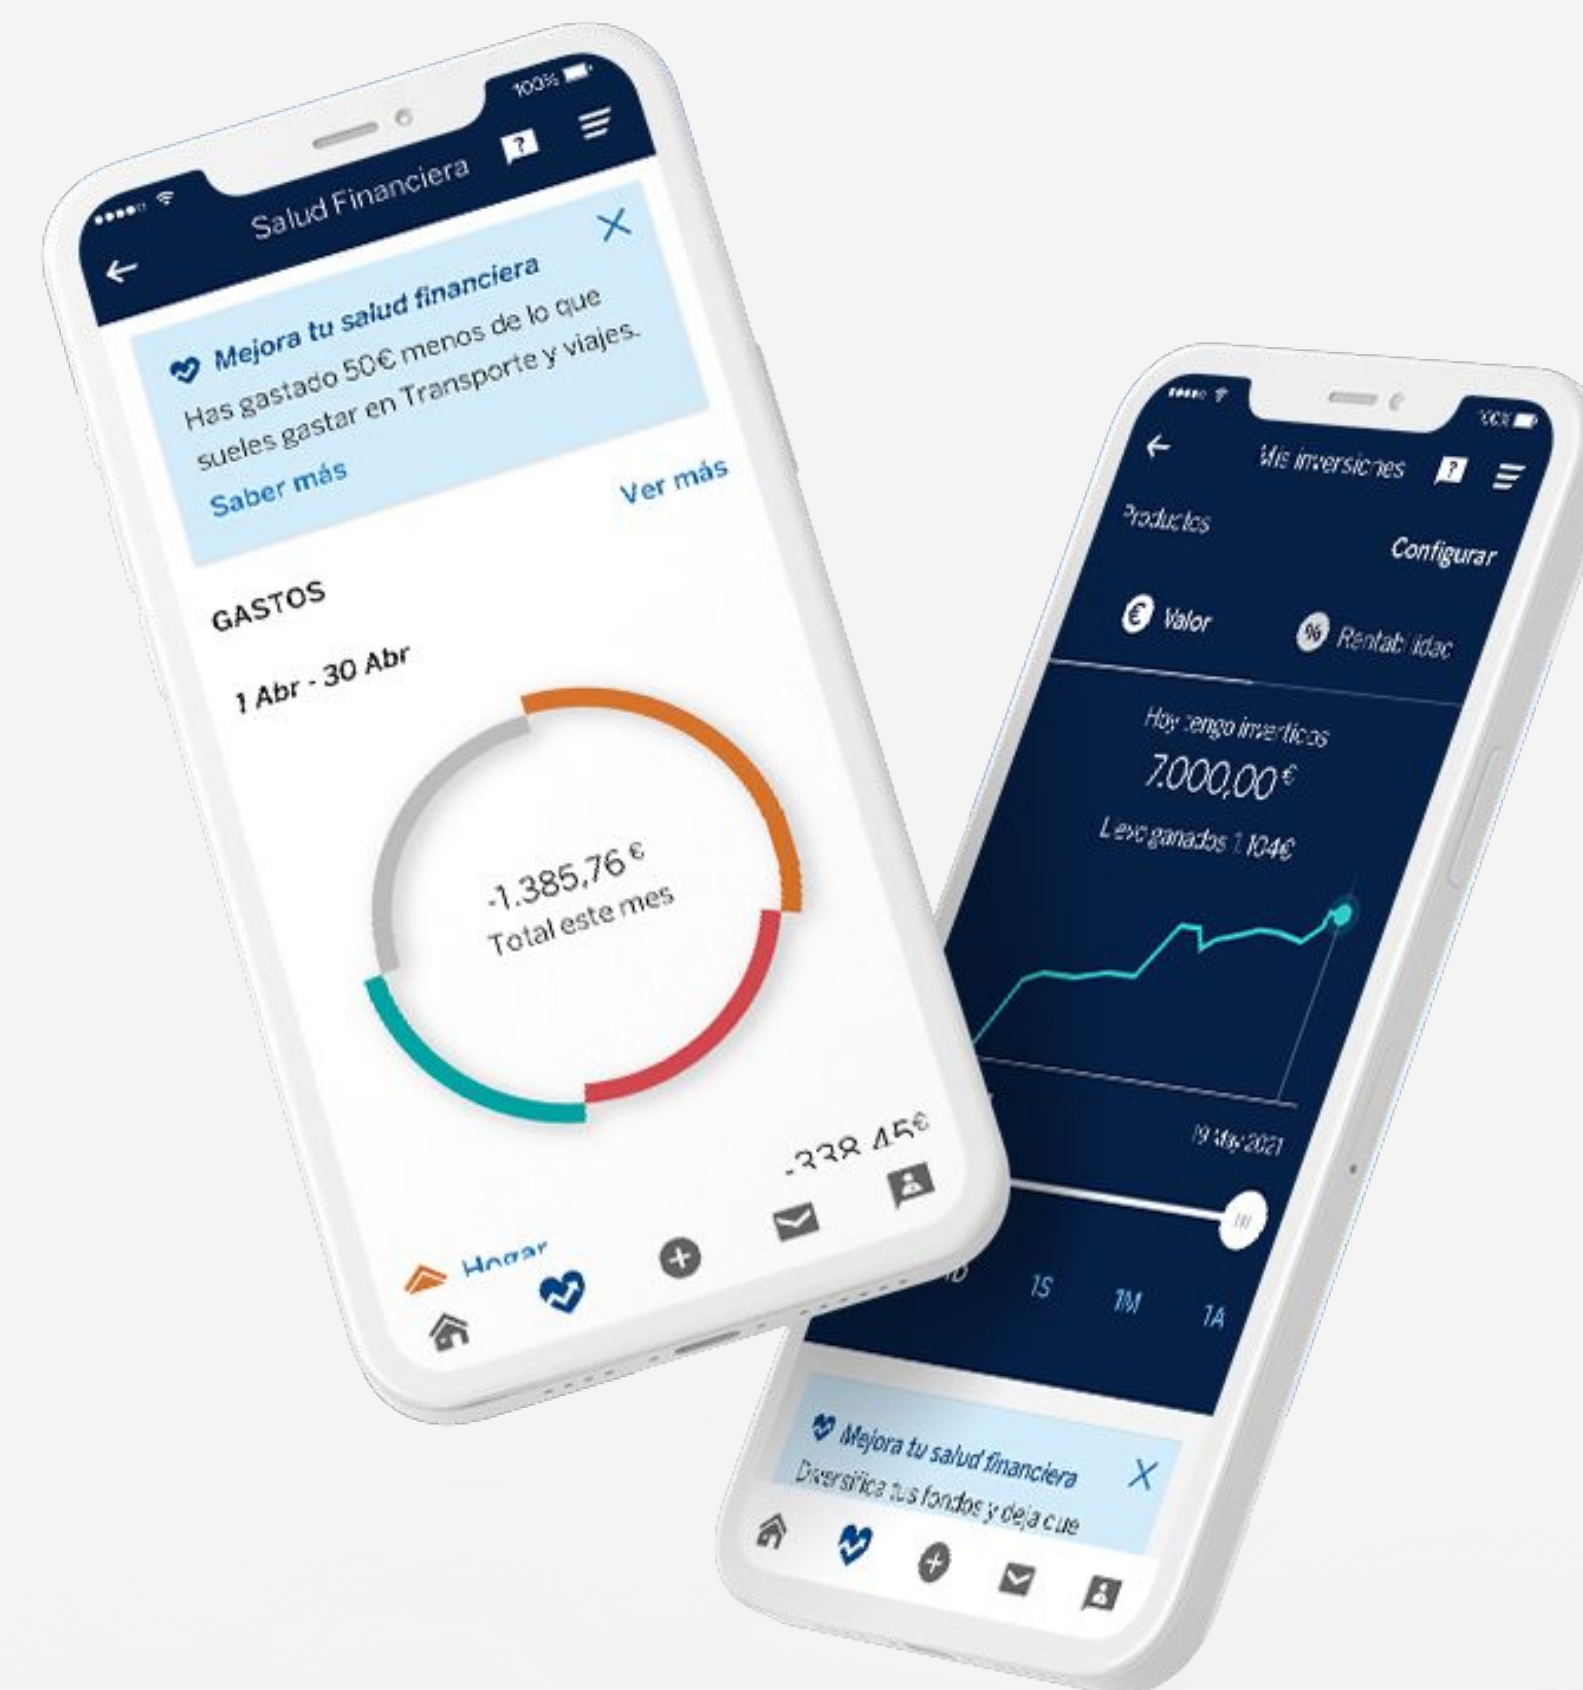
100%

?

Salud Financiera

Mejora tu salud financiera

Has gastado 50€ menos de lo que sueles gastar en Transporte y viajes.

Saber más

Ver más

GASTOS

1 Abr - 30 Abr

-1.385,76 €

Total este mes

-338,45€

Hogar

?

Mis inversiones

Productos

Configurar

€ Valor

% Rentabilidad

Hoy tengo invertidos

7.000,00€

Llevo ganados 1.104€

19 May 2021

1S

1M

1A

Mejora tu salud financiera

Diversifica tus fondos y deja que